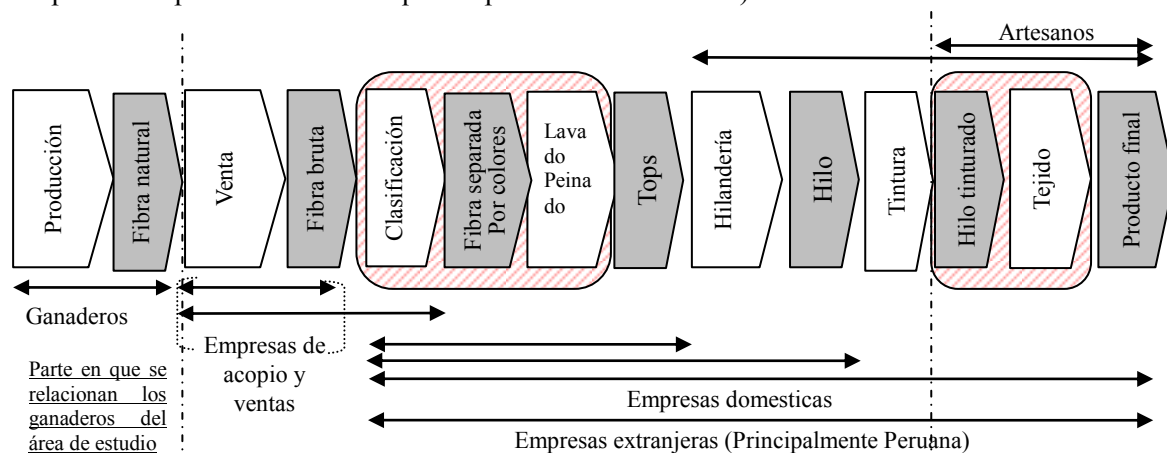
Artesanos

Producción
Fibra natural
Venta
Fibra bruta
Clasificación
Fibra separada Por colores
Lava do Peina do
Tops
Hilandería
Hilo
Tintura
Hilo tinturado
Tejido
Producto final

Ganaderos

Empresas de acopio y ventas

Parte en que se relacionan los ganaderos del área de estudio

Empresas domesticas

Empresas extranjeras (Principalmente Peruana)